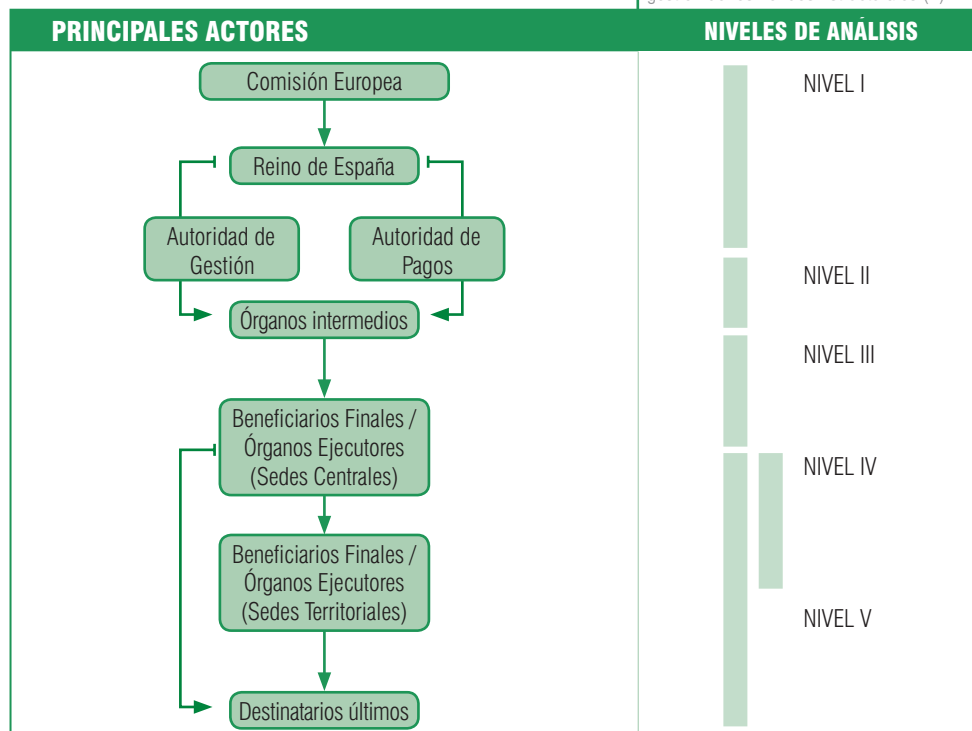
PRINCIPALES ACTORES

NIVELES DE ANÁLISIS

Comisión Europea

Reino de España

Autoridad de Gestión

Autoridad de Pagos

Órganos intermedios

Beneficiarios Finales / Órganos Ejecutores (Sedes Centrales)

Beneficiarios Finales / Órganos Ejecutores (Sedes Territoriales)

Destinatarios últimos

NIVEL I

NIVEL II

NIVEL III

NIVEL IV

NIVEL V